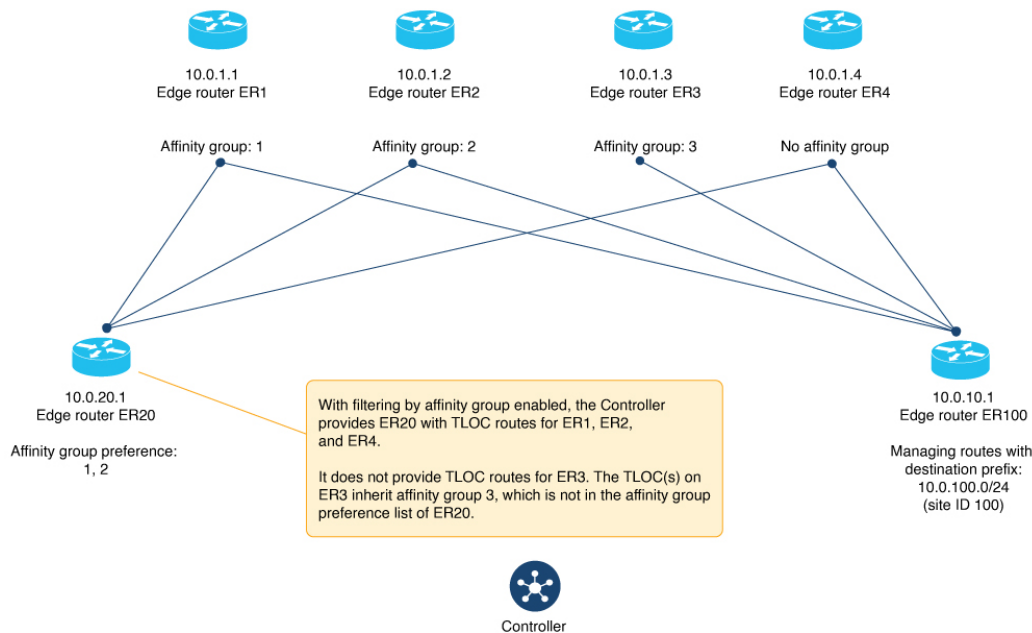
10.0.1.1
Edge router ER1

10.0.1.2
Edge router ER2

10.0.1.3
Edge router ER3

10.0.1.4
Edge router ER4

Affinity group: 1

Affinity group: 2

Affinity group: 3

No affinity group

10.0.20.1
Edge router ER20

Affinity group preference:
1, 2

With filtering by affinity group enabled, the Controller provides ER20 with TLOC routes for ER1, ER2, and ER4.

It does not provide TLOC routes for ER3. The TLOC(s) on ER3 inherit affinity group 3, which is not in the affinity group preference list of ER20.

10.0.10.1
Edge router ER100

Managing routes with destination prefix:
10.0.100.0/24
(site ID 100)

Controller